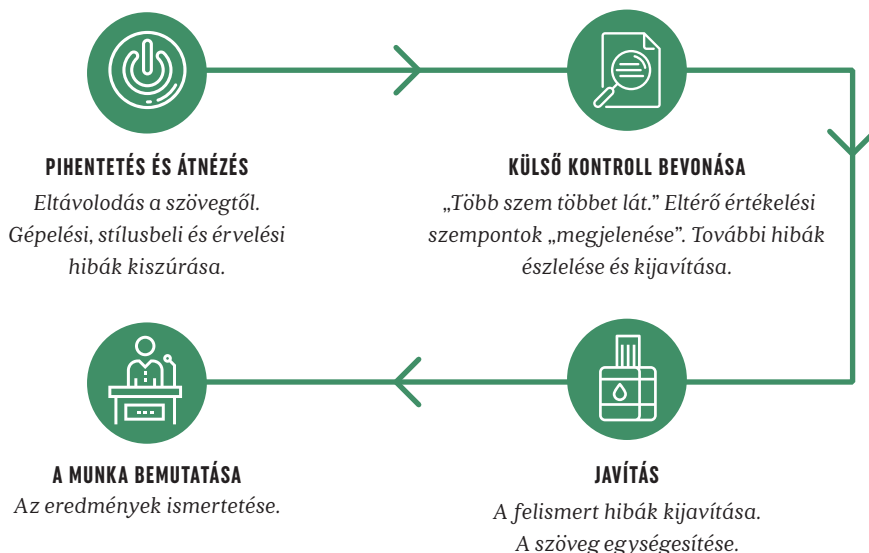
PIHENTETÉS ÉS ÁTNÉZÉS
Eltávolodás a szövegtől. Gépelési, stílusbeli és érvelési hibák kiszúrása.

KÜLSŐ KONTROLL BEVONÁSA
„Több szem többet lát.” Eltérő értékelési szempontok „megjelenése”. További hibák észlelése és kijavítása.

A MUNKA BEMUTATÁSA
Az eredmények ismertetése.

JAVÍTÁS
A felismert hibák kijavítása. A szöveg egységesítése.